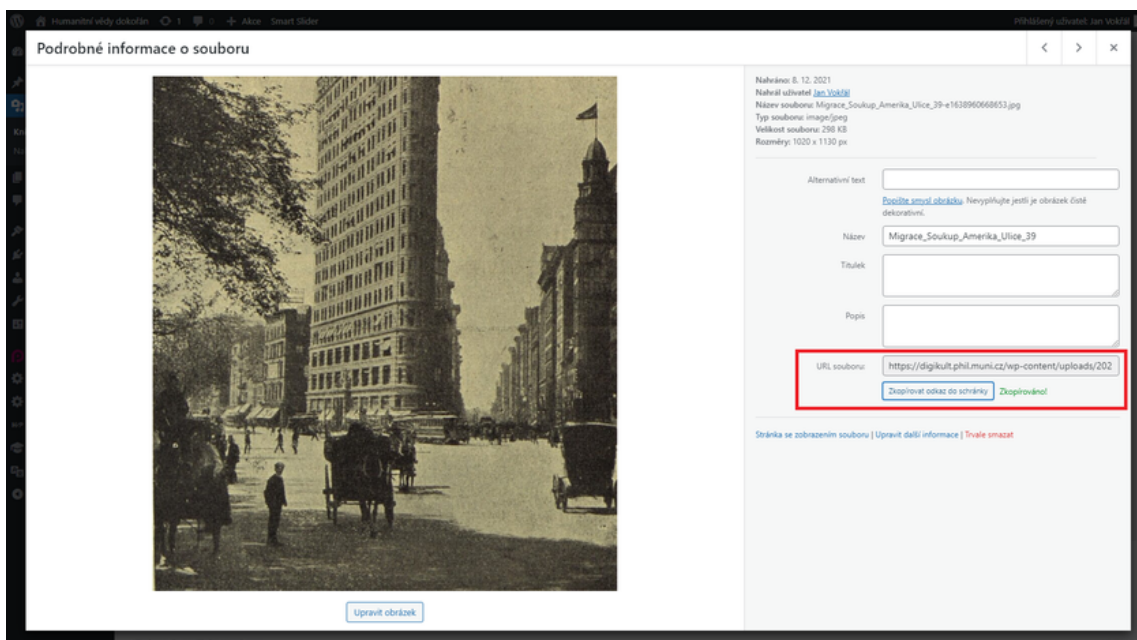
Humanitní vědy dokořán 1 0 + Akce Smart Slider

Přihlášený uživatel: Jan Vokřál

Podrobné informace o souboru

< > ×

Nahráno: 8. 12. 2021
Nahrál uživatel Jan Vokřál
Název souboru: Migrace_Soukup_Amerika_Ulice_39-e1638960668653.jpg
Typ souboru: image/jpeg
Velikost souboru: 298 KB
Rozměry: 1020 x 1130 px

Alternativní text

Popište smysl obrázku. Nevyplňujte jestli je obrázek čistě dekorativní.

Název Migrace_Soukup_Amerika_Ulice_39

Titulek

Popis

URL souboru: https://digikult.phil.muni.cz/wp-content/uploads/202

Zkopírovat odkaz do schránky Zkopírováno!

Stránka se zobrazením souboru | Upravit další informace | Trvale smazat

Upravit obrázek